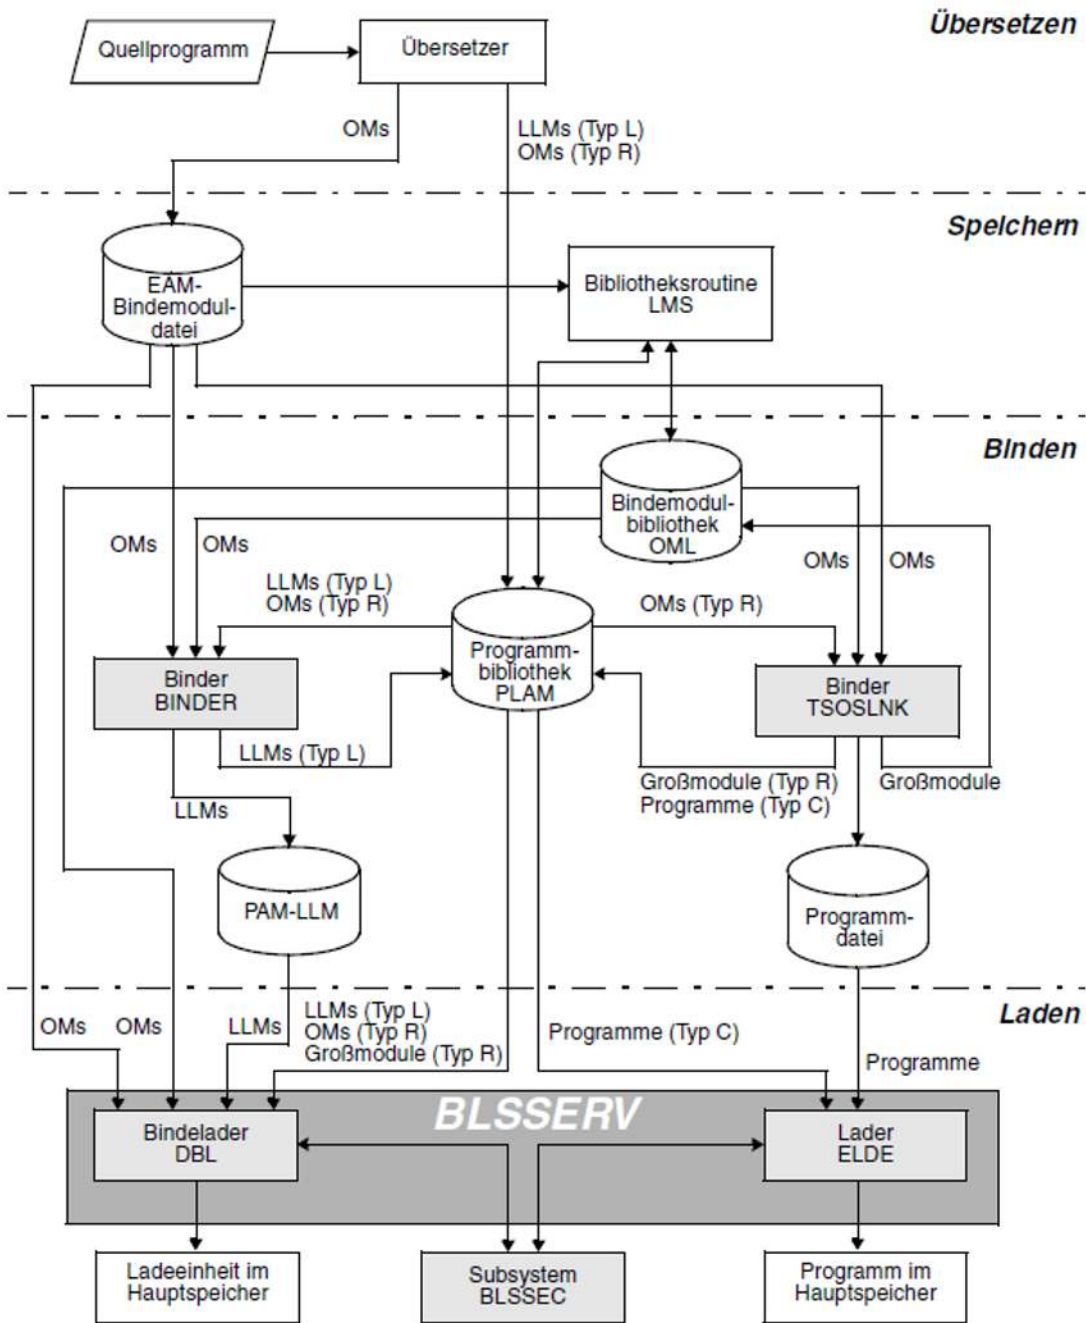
Übersetzen

Quellprogramm

Übersetzer

OMs

LLMs (Typ L)
OMs (Typ R)

Speichern

EAM-Bindemodul-datei

Bibliotheksroutine LMS

Binden

Bindemodul-bibliothek OML

OMs

OMs

LLMs (Typ L)
OMs (Typ R)

OMs (Typ R)

OMs

OMs

Programm-bibliothek PLAM

Binder BINDER

Binder TSOSLNK

LLMs (Typ L)

Großmodule (Typ R)
Programme (Typ C)

Großmodule

LLMs

PAM-LLM

Programm-datei

Laden

OMs

OMs

LLMs

LLMs (Typ L)
OMs (Typ R)
Großmodule (Typ R)

Programme (Typ C)

Programme

BLSSERV

Bindelader DBL

Lader ELDE

Ladeeinheit im Hauptspeicher

Subsystem BLSSEC

Programm im Hauptspeicher